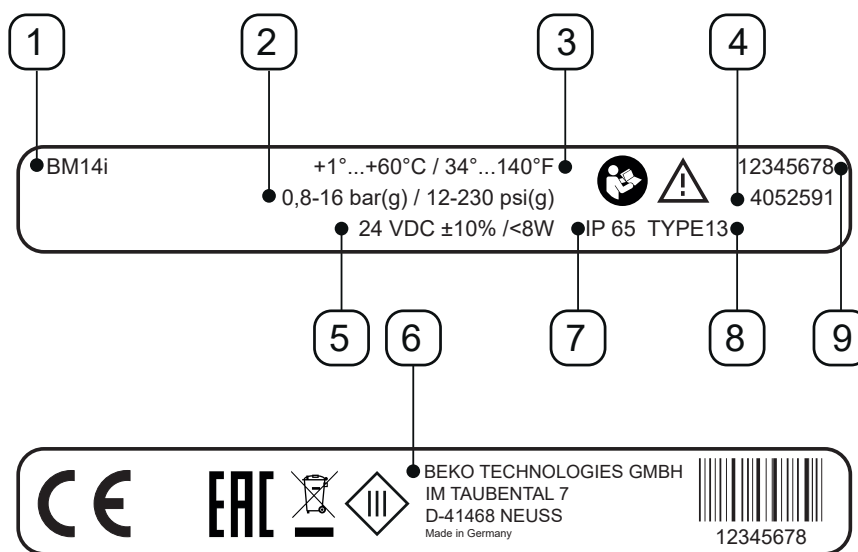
1
2
3
4

BM14i
+1°...+60°C / 34°...140°F
12345678
0,8-16 bar(g) / 12-230 psi(g)
4052591
24 VDC ±10% /<8W
IP 65
TYPE13

5
6
7
8
9

CE
EAC
III
BEKO TECHNOLOGIES GMBH
IM TAUBENTAL 7
D-41468 NEUSS
Made in Germany
12345678